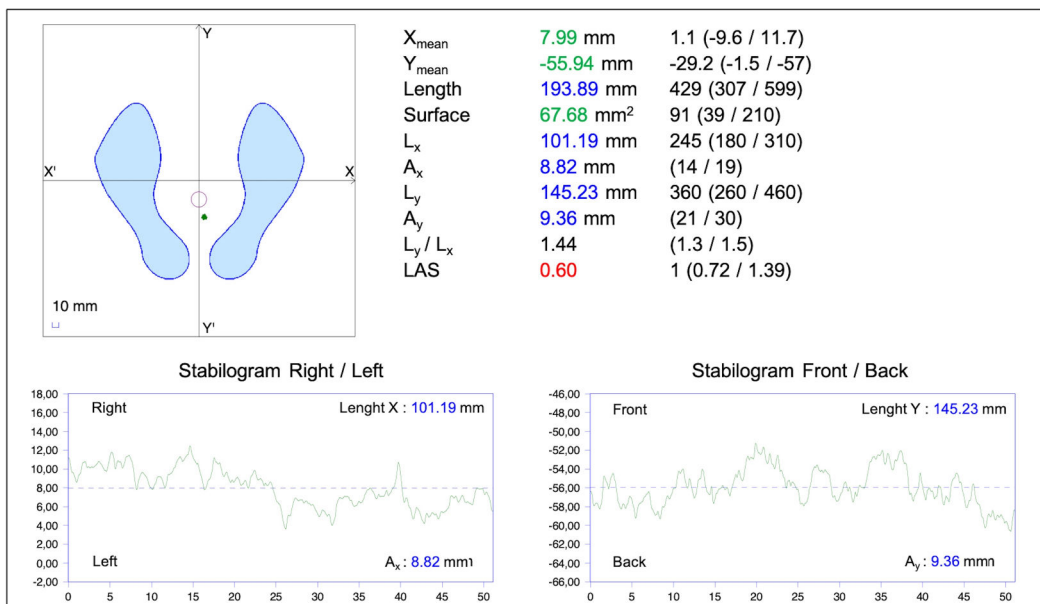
Y

X'

X

10 mm

Y'

| | | |
|---|---|---|
| $X_{mean}$ | 7.99 mm | 1.1 (-9.6 / 11.7) |
| $Y_{mean}$ | -55.94 mm | -29.2 (-1.5 / -57) |
| Length | 193.89 mm | 429 (307 / 599) |
| Surface | 67.68 $mm^2$ | 91 (39 / 210) |
| $L_x$ | 101.19 mm | 245 (180 / 310) |
| $A_x$ | 8.82 mm | (14 / 19) |
| $L_y$ | 145.23 mm | 360 (260 / 460) |
| $A_y$ | 9.36 mm | (21 / 30) |
| $L_y / L_x$ | 1.44 | (1.3 / 1.5) |
| LAS | 0.60 | 1 (0.72 / 1.39) |

Stabilogram Right / Left

Right

Lenght X : 101.19 mm

Left

$A_x$ : 8.82 mm

18,00
16,00
14,00
12,00
10,00
8,00
6,00
4,00
2,00
0,00
-2,00

0 5 10 15 20 25 30 35 40 45 50

Stabilogram Front / Back

Front

Lenght Y : 145.23 mm

Back

$A_y$ : 9.36 mm

-46,00
-48,00
-50,00
-52,00
-54,00
-56,00
-58,00
-60,00
-62,00
-64,00
-66,00

0 5 10 15 20 25 30 35 40 45 50